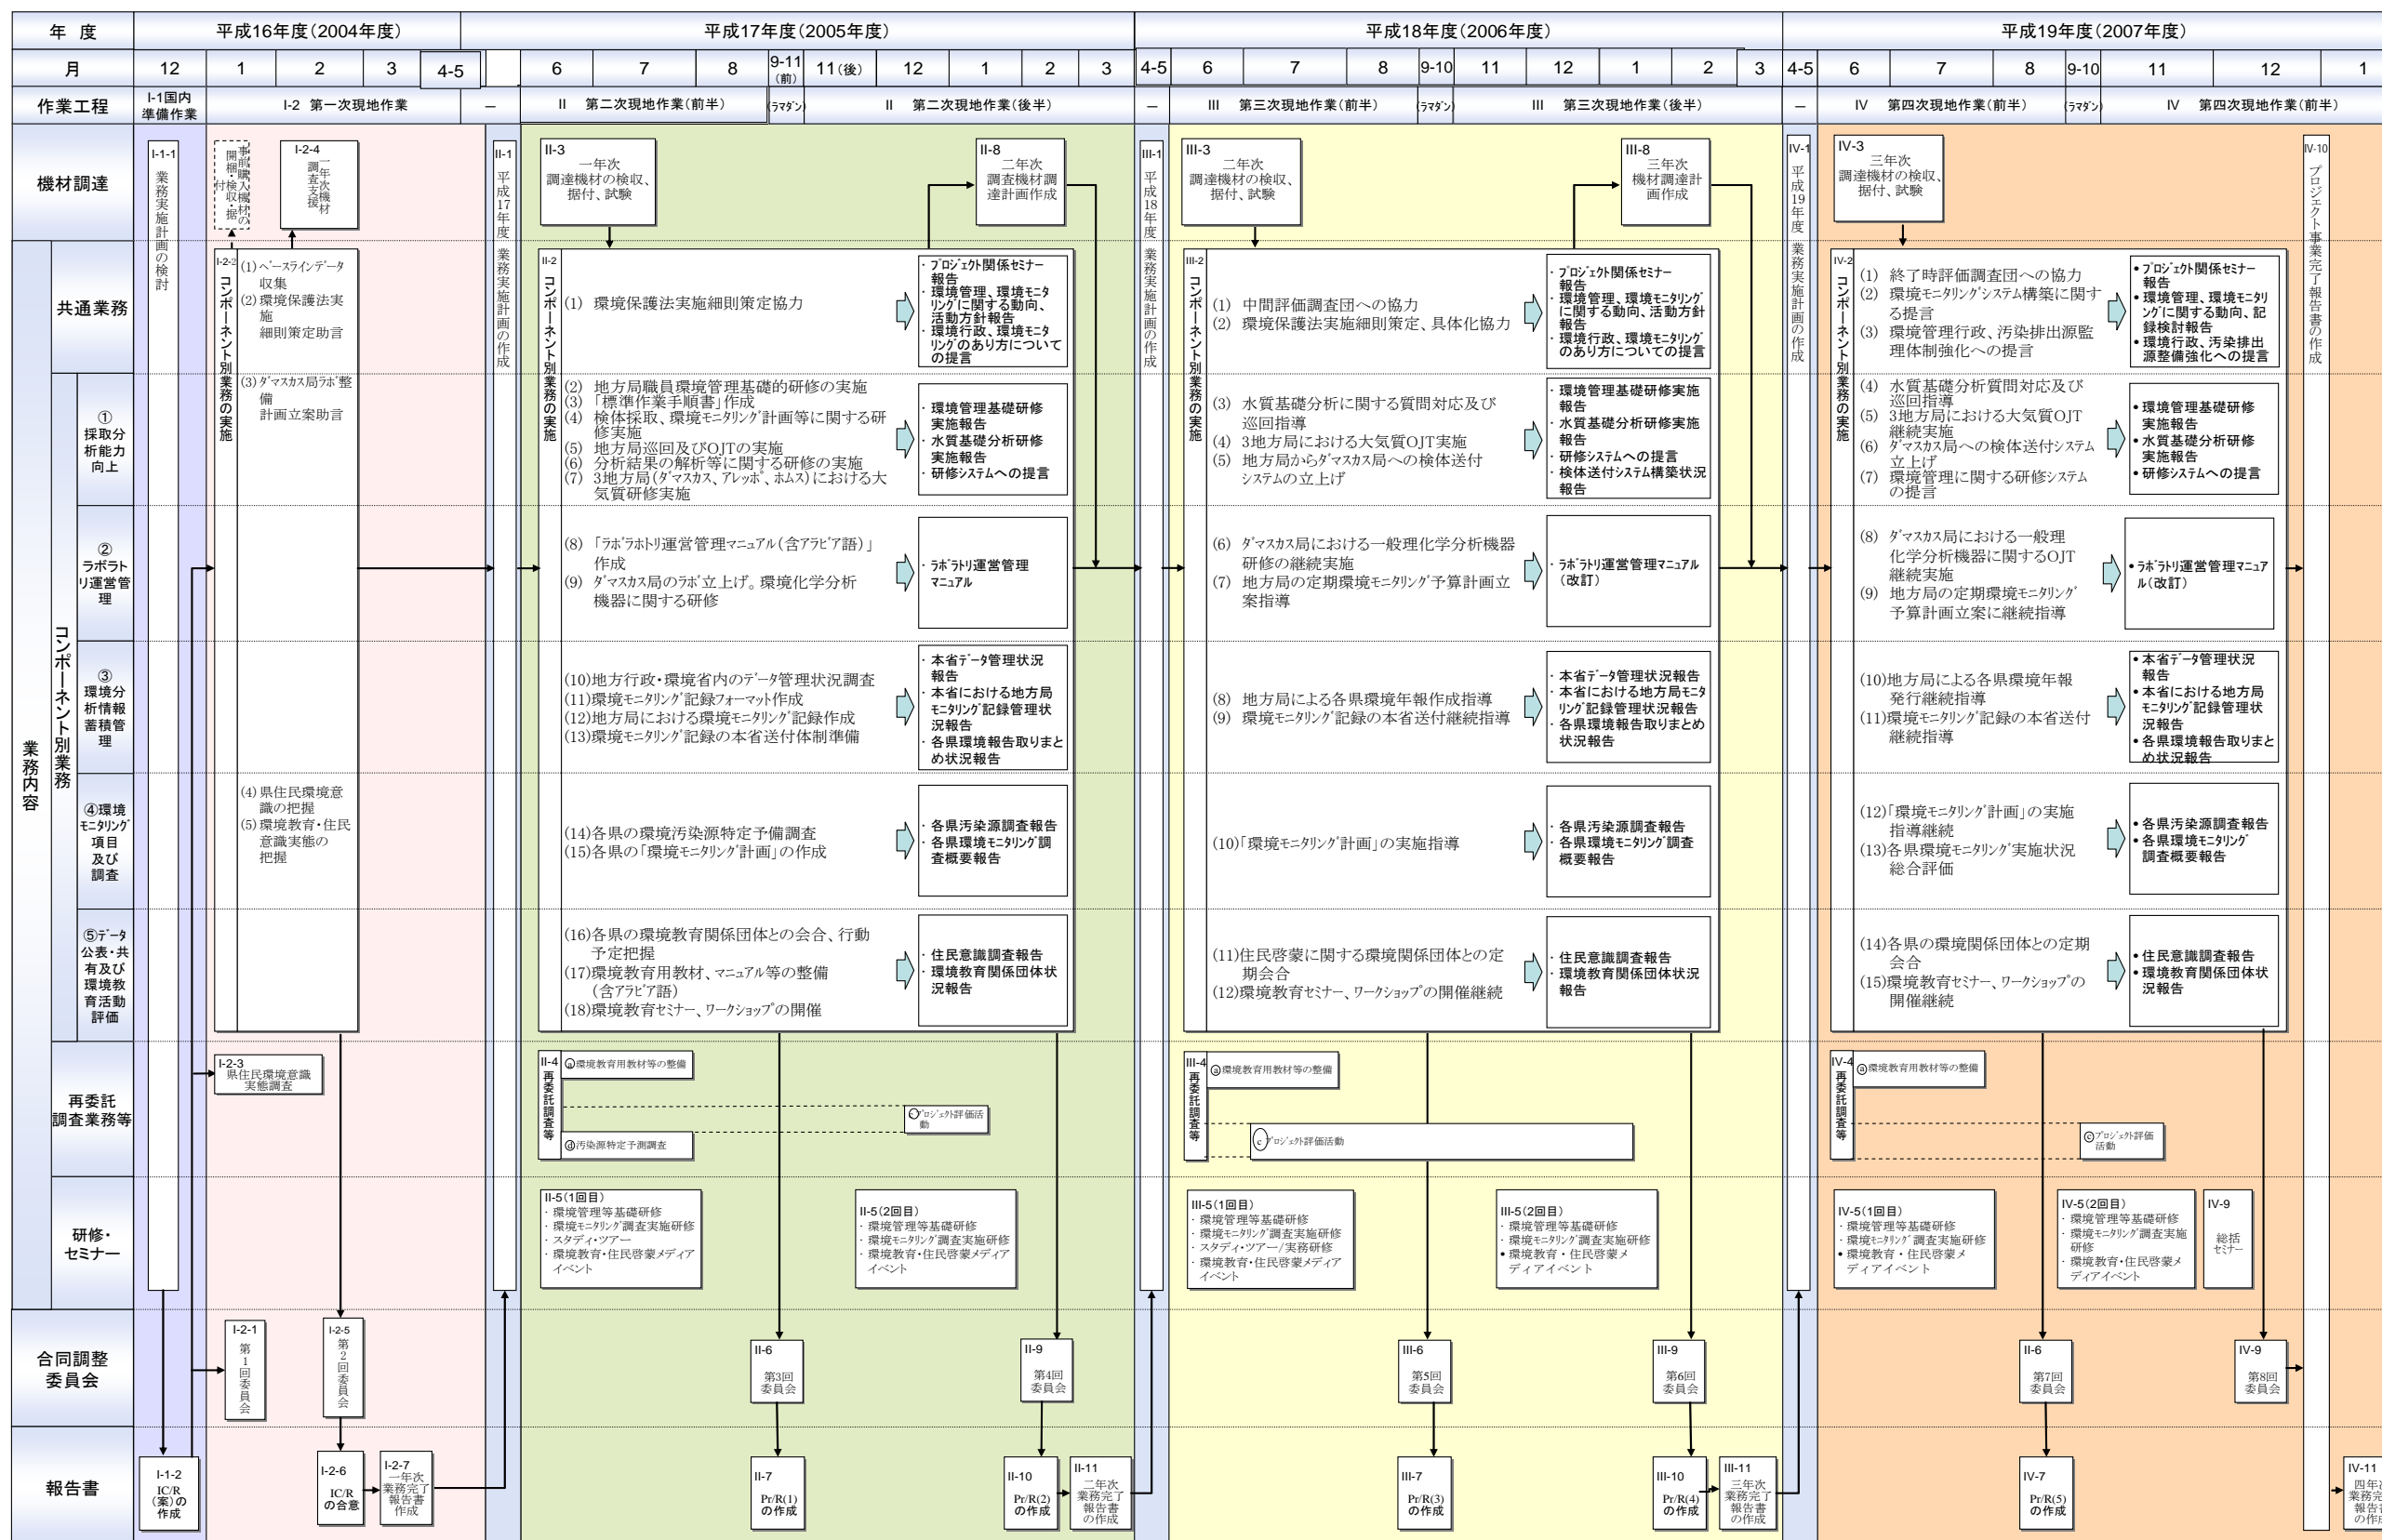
年度 | 平成16年度(2004年度) | 平成17年度(2005年度) | 平成18年度(2006年度) | 平成19年度(2007年度)

月 12 1 2 3 4-5 6 7 8 9-11(前) 11(後) 12 1 2 3 4-5 6 7 8 9-10 11 12 1 2 3 4-5 6 7 8 9-10 11 12 1

作業工程
I-1国内準備作業
I-2 第一次現地作業
II 第二次現地作業(前半)
(ラマダン)
II 第二次現地作業(後半)
III 第三次現地作業(前半)
(ラマダン)
III 第三次現地作業(後半)
IV 第四次現地作業(前半)
(ラマダン)
IV 第四次現地作業(前半)

機材調達

I-1-1 業務実施計画の検討

事前購入機材の開梱・検収・据付

I-2-4 一年次調査支援機材

II-1 平成17年度業務実施計画の作成

II-3 一年次調達機材の検収、据付、試験

II-8 二年次調査機材調達計画作成

III-1 平成18年度業務実施計画の作成

III-3 二年次調達機材の検収、据付、試験

III-8 三年次機材調達計画作成

IV-1 平成19年度業務実施計画の作成

IV-3 三年次調達機材の検収、据付、試験

IV-10 プロジェクト事業完了報告書の作成

業務内容

共通業務

コンポーネント別業務

①採取分析能力向上

②ラボラトリ運営管理

③環境分析情報蓄積管理

④環境モニタリング項目及び調査

⑤データ公表・共有及び環境教育活動評価

I-2-2 コンポーネント別業務の実施
(1) ベースラインデータ収集
(2) 環境保護法実施細則策定助言
(3) ダマスカス局ラボ整備計画立案助言
(4) 県住民環境意識の把握
(5) 環境教育・住民意識実態の把握

II-2 コンポーネント別業務の実施
(1) 環境保護法実施細則策定協力
・プロジェクト関係セミナー報告
・環境管理、環境モニタリングに関する動向、活動方針報告
・環境行政、環境モニタリングのあり方についての提言
(2) 地方局職員環境管理基礎的研修の実施
(3) 「標準作業手順書」作成
(4) 検体採取、環境モニタリング計画等に関する研修実施
(5) 地方局巡回及びOJTの実施
(6) 分析結果の解析等に関する研修の実施
(7) 3地方局(ダマスカス、アレッポ、ホムス)における大気質研修実施
・環境管理基礎研修実施報告
・水質基礎分析研修実施報告
・研修システムへの提言
(8) 「ラボラトリ運営管理マニュアル(含アラビア語)」作成
(9) ダマスカス局のラボ立上げ。環境化学分析機器に関する研修
・ラボラトリ運営管理マニュアル
(10)地方行政・環境省内のデータ管理状況調査
(11)環境モニタリング記録フォーマット作成
(12)地方局における環境モニタリング記録作成
(13)環境モニタリング記録の本省送付体制準備
・本省データ管理状況報告
・本省における地方局モニタリング記録管理状況報告
・各県環境報告取りまとめ状況報告
(14)各県の環境汚染源特定予備調査
(15)各県の「環境モニタリング計画」の作成
・各県汚染源調査報告
・各県環境モニタリング調査概要報告
(16)各県の環境教育関係団体との会合、行動予定把握
(17)環境教育用教材、マニュアル等の整備(含アラビア語)
(18)環境教育セミナー、ワークショップの開催
・住民意識調査報告
・環境教育関係団体状況報告

III-2 コンポーネント別業務の実施
(1) 中間評価調査団への協力
(2) 環境保護法実施細則策定、具体化協力
・プロジェクト関係セミナー報告
・環境管理、環境モニタリングに関する動向、活動方針報告
・環境行政、環境モニタリングのあり方についての提言
(3) 水質基礎分析に関する質問対応及び巡回指導
(4) 3地方局における大気質OJT実施
(5) 地方局からダマスカス局への検体送付システムの立上げ
・環境管理基礎研修実施報告
・水質基礎分析研修実施報告
・研修システムへの提言
・検体送付システム構築状況報告
(6) ダマスカス局における一般理化学分析機器研修の継続実施
(7) 地方局の定期環境モニタリング予算計画立案指導
・ラボラトリ運営管理マニュアル(改訂)
(8) 地方局による各県環境年報作成指導
(9) 環境モニタリング記録の本省送付継続指導
・本省データ管理状況報告
・本省における地方局モニタリング記録管理状況報告
・各県環境報告取りまとめ状況報告
(10)「環境モニタリング計画」の実施指導
・各県汚染源調査報告
・各県環境モニタリング調査概要報告
(11)住民啓蒙に関する環境関係団体との定期会合
(12)環境教育セミナー、ワークショップの開催継続
・住民意識調査報告
・環境教育関係団体状況報告

IV-2 コンポーネント別業務の実施
(1) 終了時評価調査団への協力
(2) 環境モニタリングシステム構築に関する提言
(3) 環境管理行政、汚染排出源監理体制強化への提言
・プロジェクト関係セミナー報告
・環境管理、環境モニタリングに関する動向、記録検討報告
・環境行政、汚染排出源整備強化への提言
(4) 水質基礎分析質問対応及び巡回指導
(5) 3地方局における大気質OJT継続実施
(6) ダマスカス局への検体送付システム立上げ
(7) 環境管理理に関する研修システムの提言
・環境管理基礎研修実施報告
・水質基礎分析研修実施報告
・研修システムへの提言
(8) ダマスカス局における一般理化学分析機器に関するOJT継続実施
(9) 地方局の定期環境モニタリング予算計画立案に継続指導
・ラボラトリ運営管理マニュアル(改訂)
(10)地方局による各県環境年報発行継続指導
(11)環境モニタリング記録の本省送付継続指導
・本省データ管理状況報告
・本省における地方局モニタリング記録管理状況報告
・各県環境報告取りまとめ状況報告
(12)「環境モニタリング計画」の実施指導継続
(13)各県環境モニタリング実施状況総合評価
・各県汚染源調査報告
・各県環境モニタリング調査概要報告
(14)各県の環境関係団体との定期会合
(15)環境教育セミナー、ワークショップの開催継続
・住民意識調査報告
・環境教育関係団体状況報告

再委託調査業務等
I-2-3 県住民環境意識実態調査
II-4 再委託調査等 ⓐ環境教育用教材等の整備 ⓒプロジェクト評価活動 ⓑ汚染源特定予測調査
III-4 再委託調査等 ⓐ環境教育用教材等の整備 ⓒプロジェクト評価活動
IV-4 再委託調査等 ⓐ環境教育用教材等の整備 ⓒプロジェクト評価活動

研修・セミナー
II-5(1回目) ・環境管理等基礎研修 ・環境モニタリング調査実施研修 ・スタディ・ツアー ・環境教育・住民啓蒙メディアイベント
II-5(2回目) ・環境管理等基礎研修 ・環境モニタリング調査実施研修 ・環境教育・住民啓蒙メディアイベント
III-5(1回目) ・環境管理等基礎研修 ・環境モニタリング調査実施研修 ・スタディ・ツアー/実務研修 ・環境教育・住民啓蒙メディアイベント
III-5(2回目) ・環境管理等基礎研修 ・環境モニタリング調査実施研修 ・環境教育・住民啓蒙メディアイベント
IV-5(1回目) ・環境管理等基礎研修 ・環境モニタリング調査実施研修 ・環境教育・住民啓蒙メディアイベント
IV-5(2回目) ・環境管理等基礎研修 ・環境モニタリング調査実施研修 ・環境教育・住民啓蒙メディアイベント
IV-9 総括セミナー

合同調整委員会
I-2-1 第1回委員会
I-2-5 第2回委員会
II-6 第3回委員会
II-9 第4回委員会
III-6 第5回委員会
III-9 第6回委員会
II-6 第7回委員会
IV-9 第8回委員会

報告書
I-1-2 IC/R(案)の作成
I-2-6 IC/Rの合意
I-2-7 一年次業務完了報告書作成
II-7 Pr/R(1)の作成
II-10 Pr/R(2)の作成
II-11 二年次業務完了報告書の作成
III-7 Pr/R(3)の作成
III-10 Pr/R(4)の作成
III-11 三年次業務完了報告書の作成
IV-7 Pr/R(5)の作成
IV-11 四年次業務完了報告書の作成